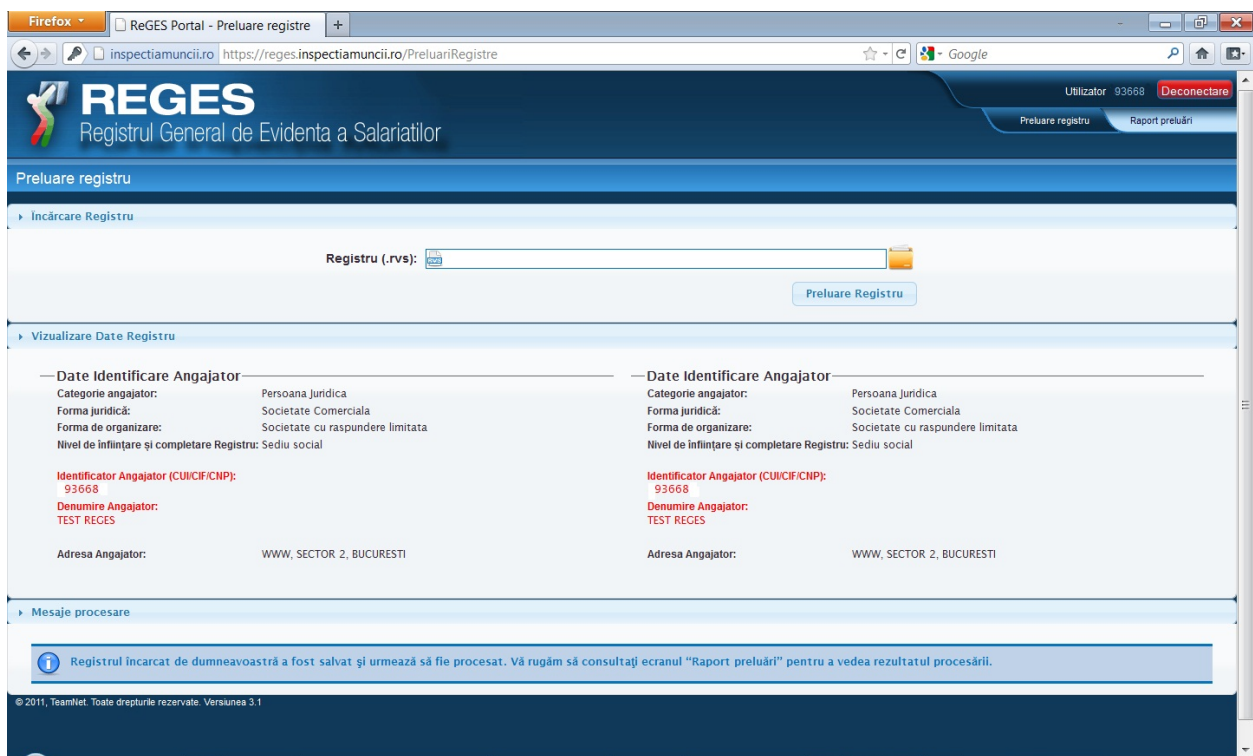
Firefox
ReGES Portal - Preluare registre
+
inspectiamuncii.ro https://reges.inspectiamuncii.ro/PreluariRegistre
Google

REGES
Registrul General de Evidenta a Salariatilor

Utilizator 93668 Deconectare
Preluare registru
Raport preluări

Preluare registru

Încărcare Registru

Registru (.rvs):

Preluare Registru

Vizualizare Date Registru

Date Identificare Angajator
Categorie angajator: Persoana Juridica
Forma juridică: Societate Comerciala
Forma de organizare: Societate cu raspundere limitata
Nivel de înființare și completare Registru: Sediu social

Identificator Angajator (CUI/CIF/CNP):
93668
Denumire Angajator:
TEST REGES

Adresa Angajator: WWW, SECTOR 2, BUCURESTI

Date Identificare Angajator
Categorie angajator: Persoana Juridica
Forma juridică: Societate Comerciala
Forma de organizare: Societate cu raspundere limitata
Nivel de înființare și completare Registru: Sediu social

Identificator Angajator (CUI/CIF/CNP):
93668
Denumire Angajator:
TEST REGES

Adresa Angajator: WWW, SECTOR 2, BUCURESTI

Mesaje procesare

Registrul incarcat de dumneavoastră a fost salvat şi urmează să fie procesat. Vă rugăm să consultaţi ecranul "Raport preluări" pentru a vedea rezultatul procesării.

© 2011, TeamNet. Toate drepturile rezervate. Versiunea 3.1